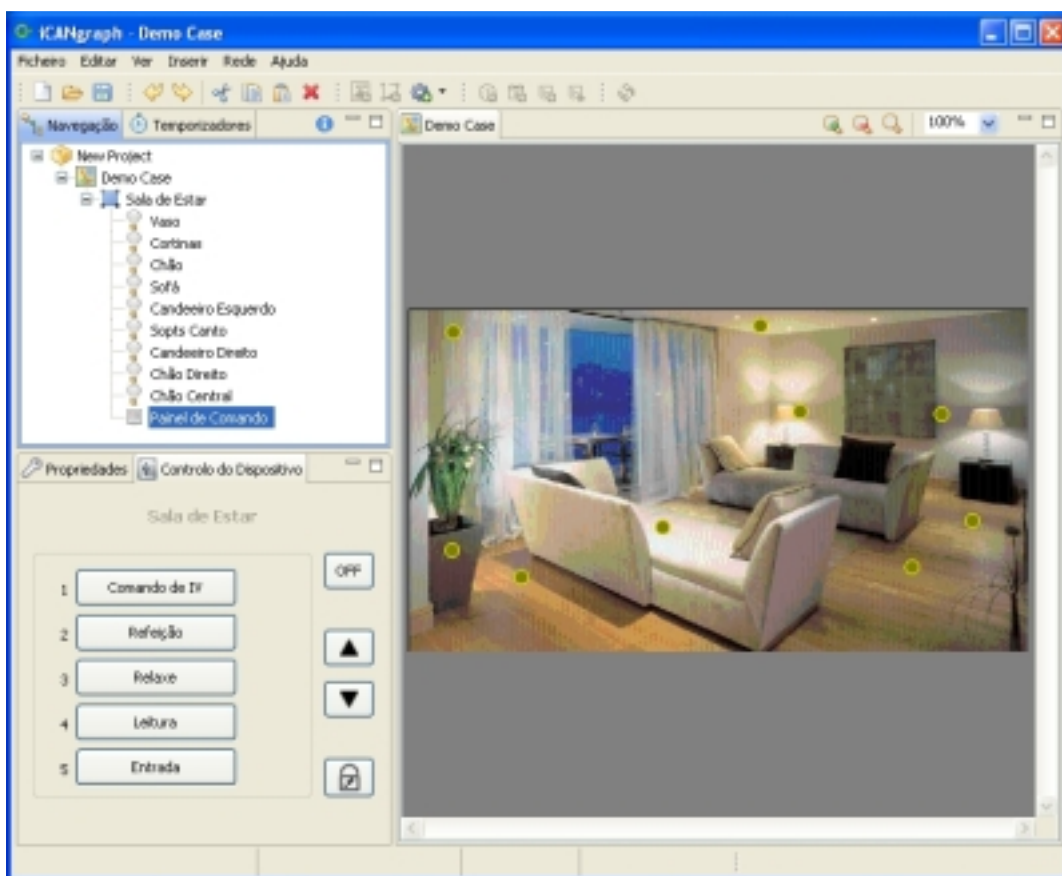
iCANgraph - Demo Case

Ficheiro Editar Ver Inserir Rede Ajuda

Navegação Temporizadores

New Project
Demo Case
Sala de Estar
Vaso
Cortinas
Chão
Sofá
Candeeiro Esquerdo
Sopts Canto
Candeeiro Direito
Chão Direito
Chão Central
Painel de Comando

Propriedades Controlo do Dispositivo

Sala de Estar

1 Comando de IV
2 Refeição
3 Relaxe
4 Leitura
5 Entrada

OFF

Demo Case

100%